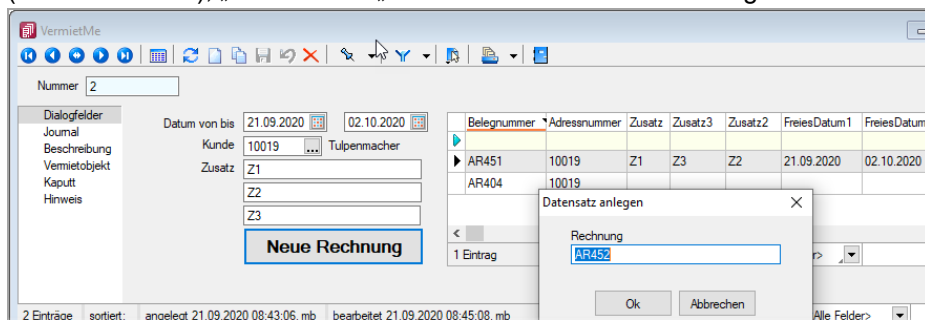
VermietMe

Nummer 2

Dialogfelder
Journal
Beschreibung
Vermieteobjekt
Kaputt
Hinweis

Datum von bis 21.09.2020 02.10.2020
Kunde 10019 ... Tulpenmacher
Zusatz Z1
Z2
Z3
Neue Rechnung

| Belegnummer | Adressnummer | Zusatz | Zusatz3 | Zusatz2 | FreiesDatum1 | FreiesDatum |
|---|---|---|---|---|---|---|
| | | | | | | |
| AR451 | 10019 | Z1 | Z3 | Z2 | 21.09.2020 | 02.10.2020 |
| AR404 | 10019 | | | | | |

1 Eintrag

Datensatz anlegen
Rechnung
AR452
Ok Abbrechen

2 Einträge sortiert: angelegt 21.09.2020 08:43:06, mb bearbeitet 21.09.2020 08:45:08, mb Alle Felder>